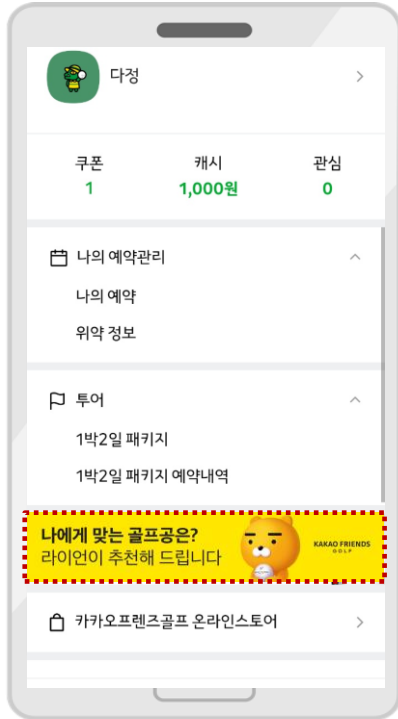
다정 >

| 쿠폰 | 캐시 | 관심 |
|---|---|---|
| 1 | 1,000원 | 0 |

나의 예약관리

나의 예약

위약 정보

투어

1박2일 패키지

1박2일 패키지 예약내역

나에게 맞는 골프공은?
라이언이 추천해 드립니다

KAKAO FRIENDS GOLF

카카오프렌즈골프 온라인스토어 >